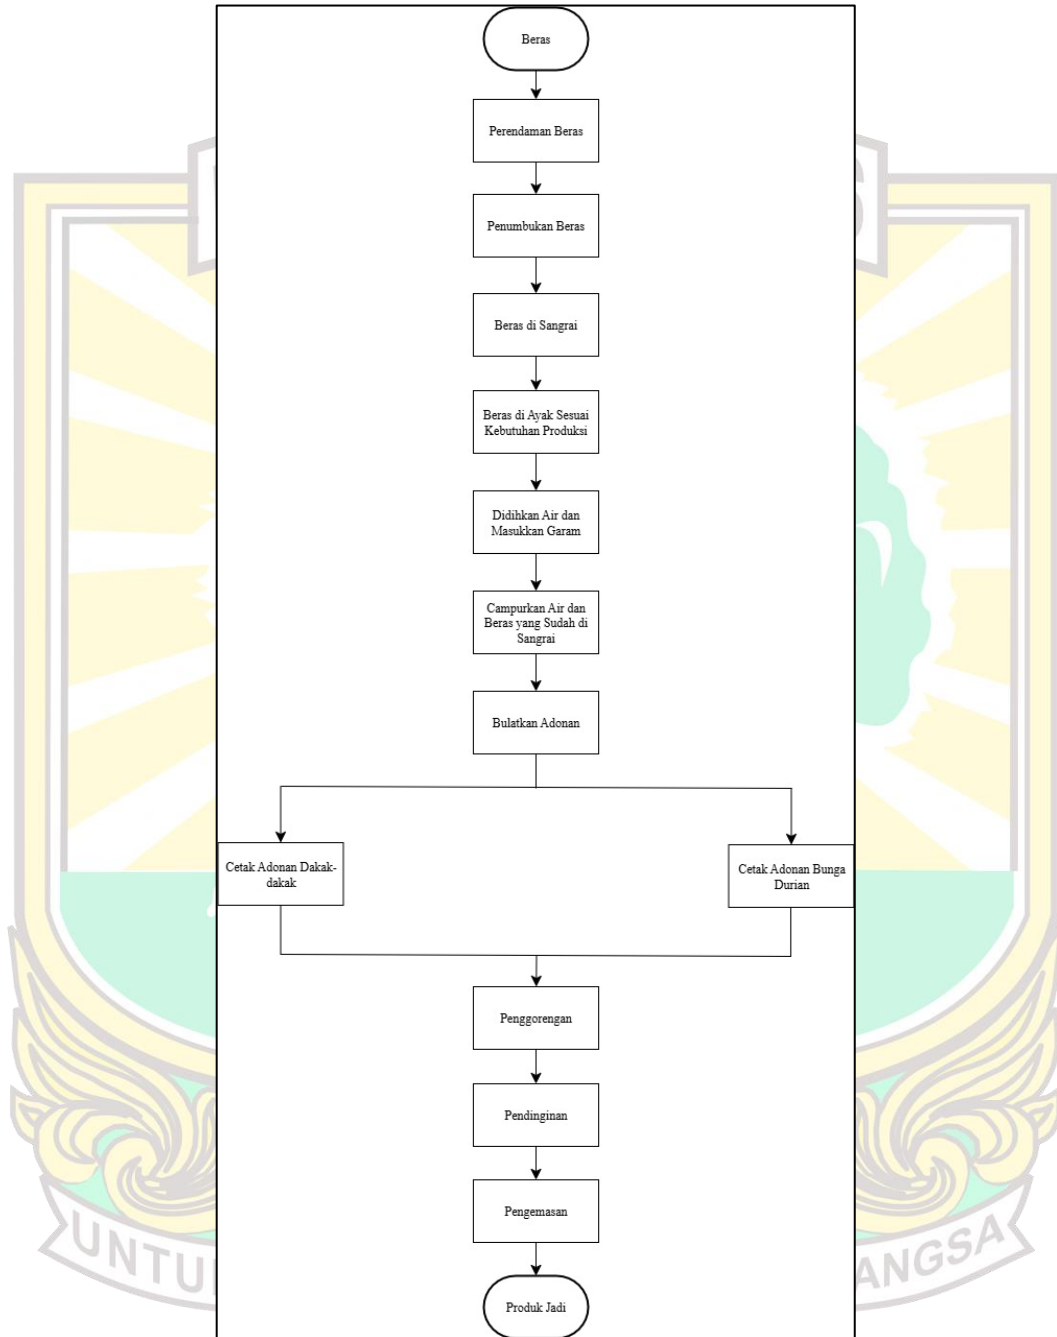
Beras

Perendaman Beras

Penumbukan Beras

Beras di Sangrai

Beras di Ayak Sesuai Kebutuhan Produksi

Didihkan Air dan Masukkan Garam

Campurkan Air dan Beras yang Sudah di Sangrai

Bulatkan Adonan

Cetak Adonan Dakak-dakak

Cetak Adonan Bunga Durian

Penggorengan

Pendinginan

Pengemasan

Produk Jadi

UNTU

ANGSA